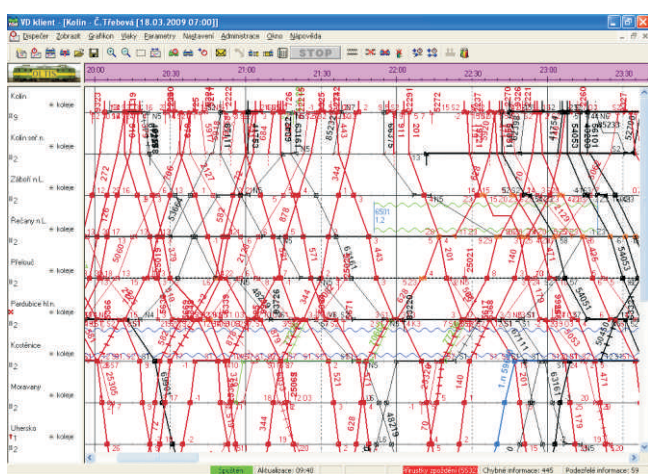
VD klient - [Kolín - Č. Třebová [18.03.2009 07:00]]

Dispečer Zobrazit Grafikon Vlaky Parametry Nastavení Administrace Okno Nápověda

STOP

20:00 20:30 21:00 21:30 22:00 22:30 23:00 23:30

Kolín
+ koleje
Kolín seř. n.
+ koleje
Záboří n.L.
+ koleje
Řečany n.L.
+ koleje
Přelouč
+ koleje
Pardubice hl.n.
+ koleje
Kostěnice
+ koleje
Moravany
+ koleje
Uhersko
+ koleje

Spojeno Aktualizace: 09:48 Chybné informace: 445 Podezřelé informace: 59